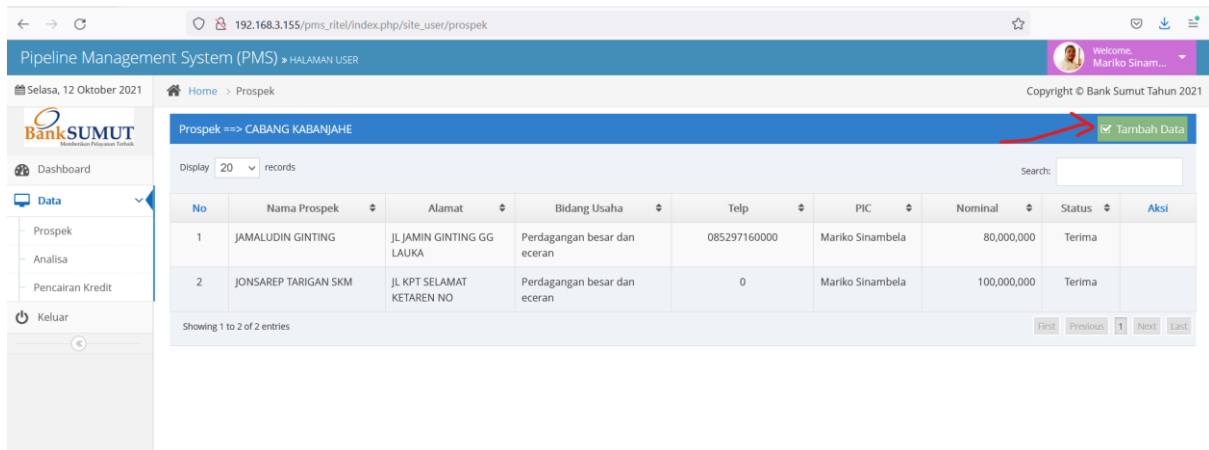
192.168.3.155/pms_ritel/index.php/site_user/prospek

Pipeline Management System (PMS) » HALAMAN USER

Welcome,
Mariko Sinam...

Selasa, 12 Oktober 2021

Home > Prospek

Copyright © Bank Sumut Tahun 2021

BankSUMUT
Memberikan Pelayanan Terbaik

Dashboard

Data

Prospek

Analisa

Pencairan Kredit

Keluar

Prospek ==> CABANG KABANJAHE

Tambah Data

Display 20 records

Search:

| No | Nama Prospek | Alamat | Bidang Usaha | Telp | PIC | Nominal | Status | Aksi |
|---|---|---|---|---|---|---|---|---|
| 1 | JAMALUDIN GINTING | JL JAMIN GINTING GG LAUKA | Perdagangan besar dan eceran | 085297160000 | Mariko Sinambela | 80,000,000 | Terima | |
| 2 | JONSAREP TARIGAN SKM | JL KPT SELAMAT KETAREN NO | Perdagangan besar dan eceran | 0 | Mariko Sinambela | 100,000,000 | Terima | |

Showing 1 to 2 of 2 entries

First Previous 1 Next Last